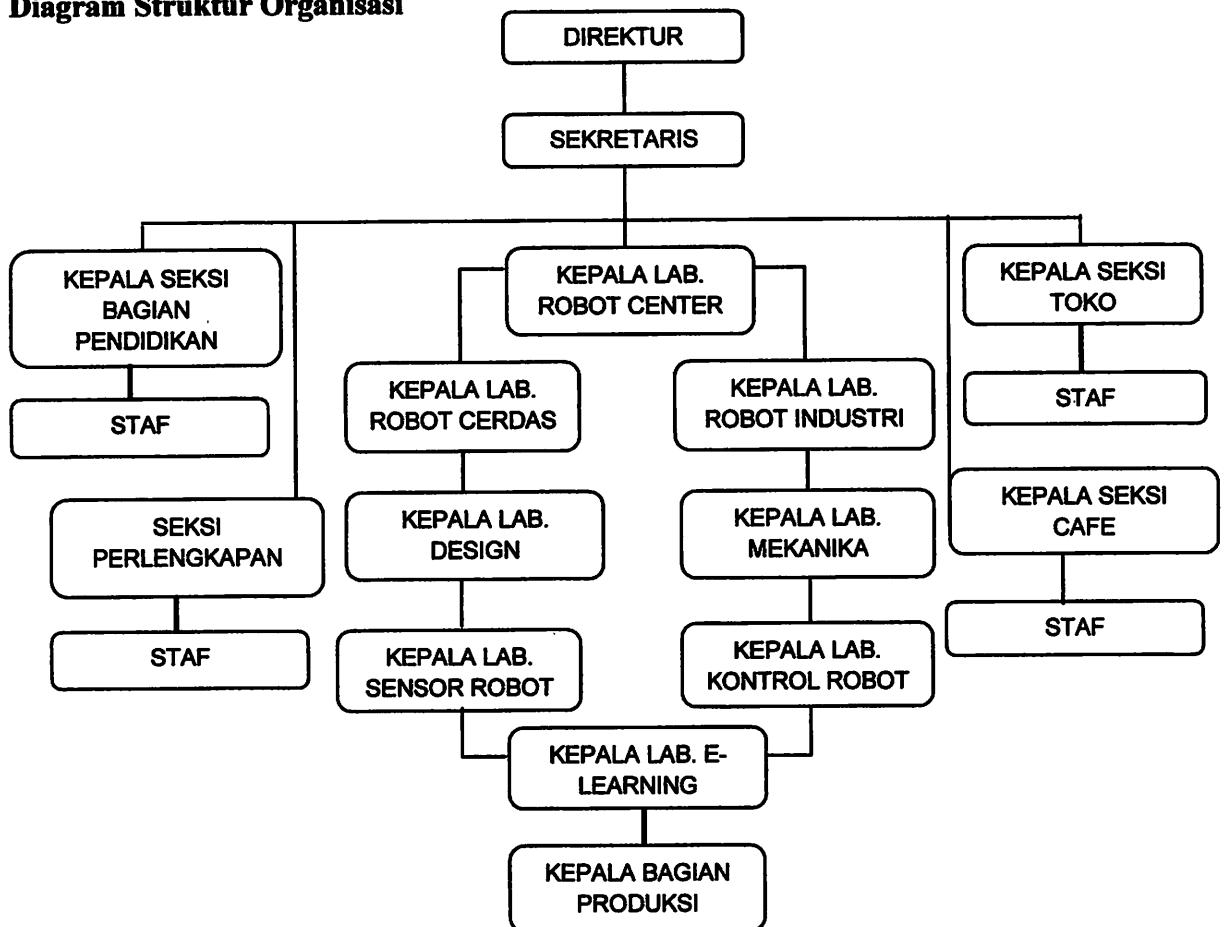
Diagram Struktur Organisasi

DIREKTUR

SEKRETARIS

KEPALA SEKSI BAGIAN PENDIDIKAN

STAF

SEKSI PERLENGKAPAN

STAF

KEPALA LAB. ROBOT CENTER

KEPALA LAB. ROBOT CERDAS

KEPALA LAB. DESIGN

KEPALA LAB. SENSOR ROBOT

KEPALA LAB. ROBOT INDUSTRI

KEPALA LAB. MEKANIKA

KEPALA LAB. KONTROL ROBOT

KEPALA LAB. E-LEARNING

KEPALA BAGIAN PRODUKSI

KEPALA SEKSI TOKO

STAF

KEPALA SEKSI CAFE

STAF